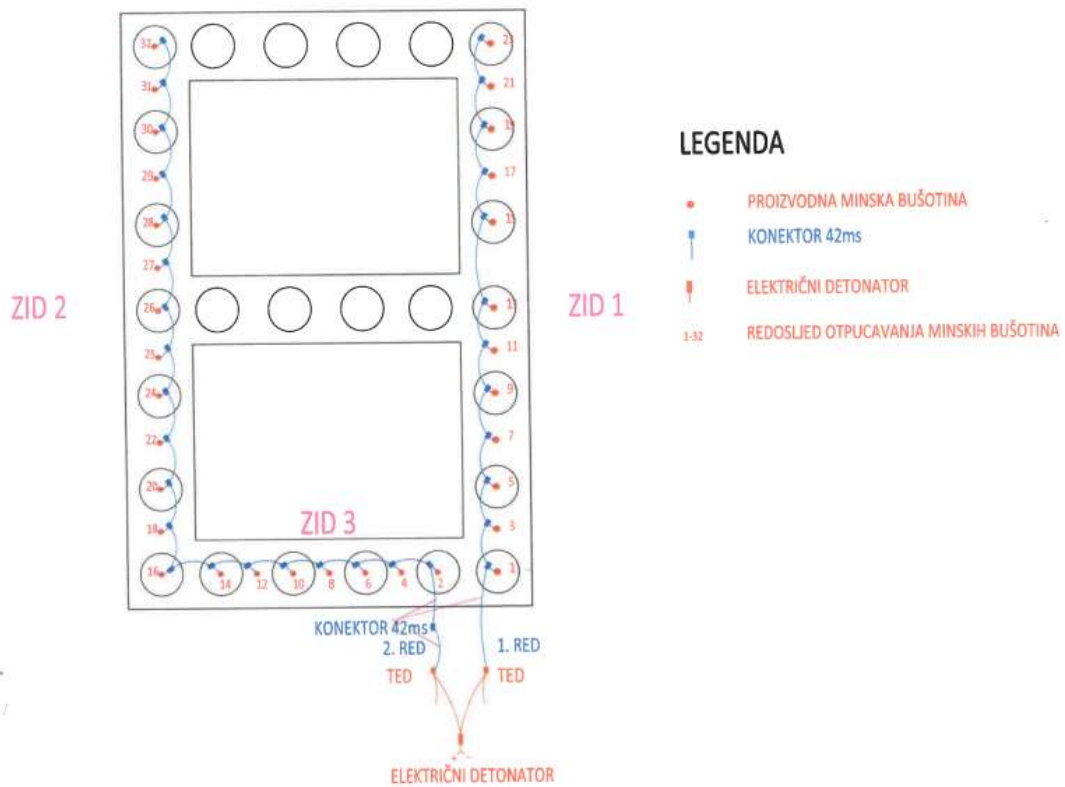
32
31
30
29
28
27
26
25
24
22
20
18
16
14
12
10
8
6
4
2
1
3
5
7
9
11
13
15
17
19
21
23

ZID 2

ZID 1

ZID 3

KONEKTOR 42ms
2. RED
1. RED
TED
TED
ELEKTRIČNI DETONATOR

LEGENDA

PROIZVODNA MINSKA BUŠOTINA
KONEKTOR 42ms
ELEKTRIČNI DETONATOR
1-32 REDOSLJED OTPUCAVANJA MINSKIH BUŠOTINA